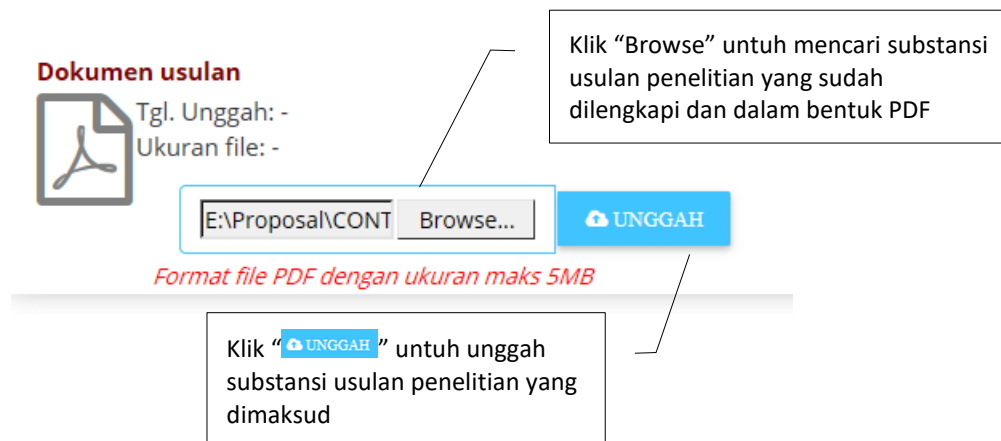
Dokumen usulan

Tgl. Unggah: -
Ukuran file: -

E:\Proposal\CONT Browse...

UNGGAH

Format file PDF dengan ukuran maks 5MB

Klik “Browse” untuh mencari substansi usulan penelitian yang sudah dilengkapi dan dalam bentuk PDF

Klik “UNGGAH” untuh unggah substansi usulan penelitian yang dimaksud